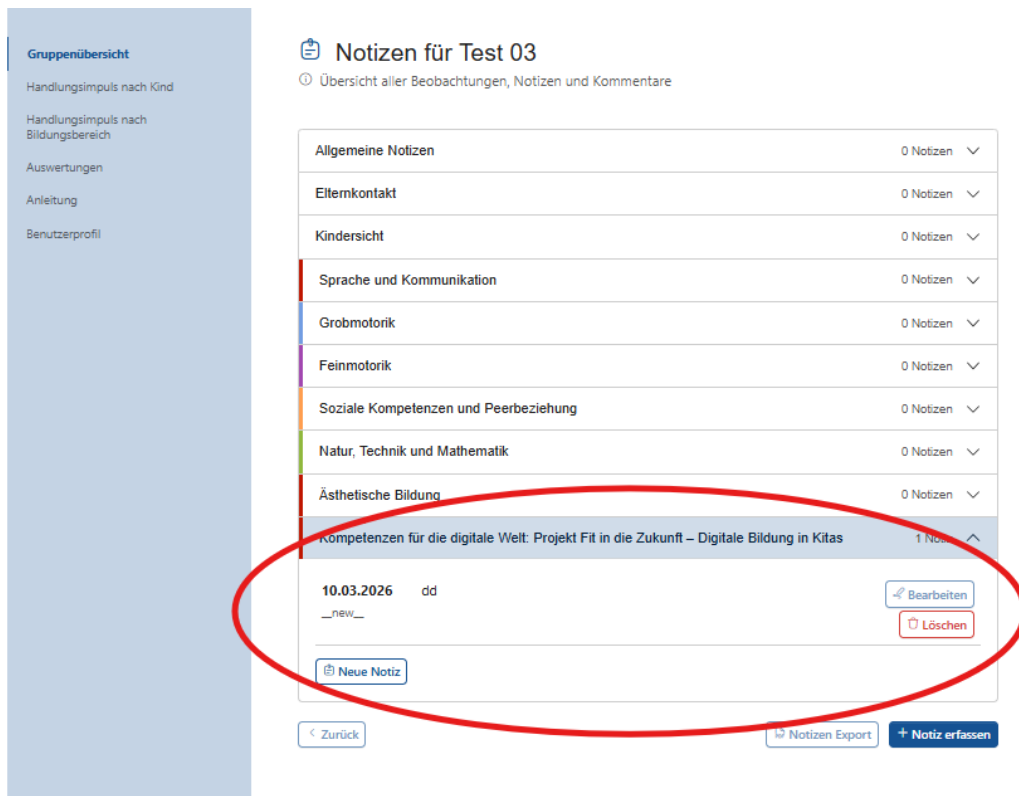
Gruppenübersicht
Handlungsimpuls nach Kind
Handlungsimpuls nach Bildungsbereich
Auswertungen
Anleitung
Benutzerprofil

Notizen für Test 03
Übersicht aller Beobachtungen, Notizen und Kommentare

Allgemeine Notizen 0 Notizen
Elternkontakt 0 Notizen
Kindersicht 0 Notizen
Sprache und Kommunikation 0 Notizen
Grobmotorik 0 Notizen
Feinmotorik 0 Notizen
Soziale Kompetenzen und Peerbeziehung 0 Notizen
Natur, Technik und Mathematik 0 Notizen
Ästhetische Bildung 0 Notizen
Kompetenzen für die digitale Welt: Projekt Fit in die Zukunft – Digitale Bildung in Kitas 1 No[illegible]

10.03.2026 dd
__new__
Bearbeiten
Löschen
Neue Notiz

Zurück
Notizen Export
+ Notiz erfassen